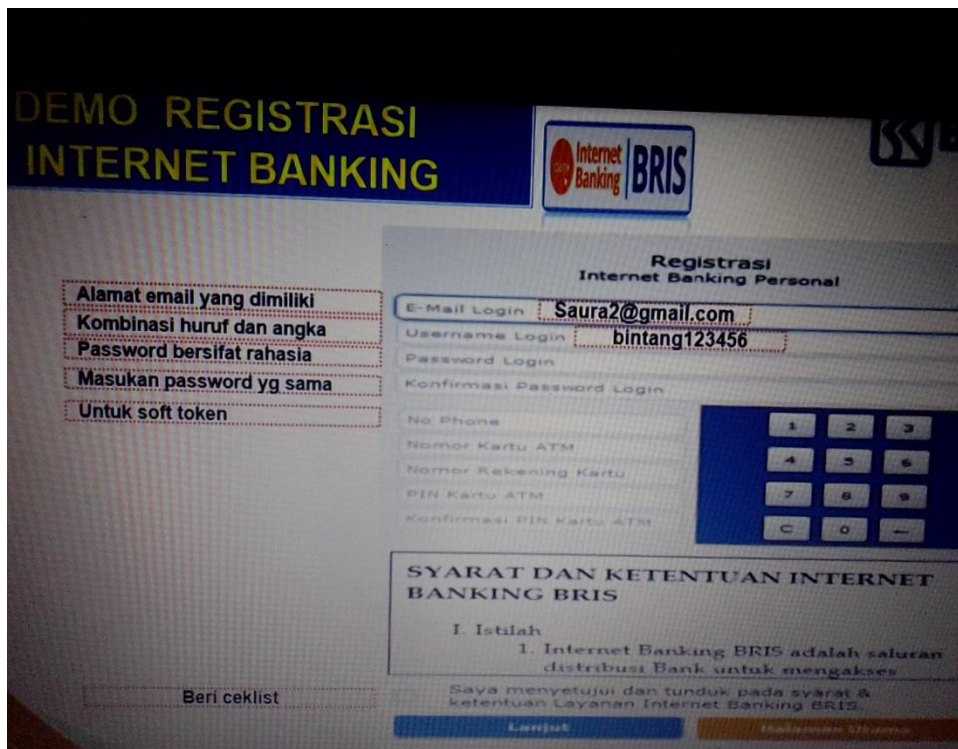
DEMO REGISTRASI INTERNET BANKING

Internet Banking BRIS

Registrasi
Internet Banking Personal

Alamat email yang dimiliki
Kombinasi huruf dan angka
Password bersifat rahasia
Masukan password yg sama
Untuk soft token

E-Mail Login Saura2@gmail.com
Username Login bintang123456
Password Login
Konfirmasi Password Login
No Phone
Nomor Kartu ATM
Nomor Rekening Kartu
PIN Kartu ATM
Konfirmasi PIN Kartu ATM

| 1 | 2 | 3 |
|---|---|---|
| 4 | 5 | 6 |
| 7 | 8 | 9 |
| C | 0 | ← |

SYARAT DAN KETENTUAN INTERNET BANKING BRIS

I. Istilah
1. Internet Banking BRIS adalah saluran distribusi Bank untuk mengakses

Beri ceklist

Saya menyetujui dan tunduk pada syarat & ketentuan Layanan Internet Banking BRIS.

Lanjut
Halaman Utama